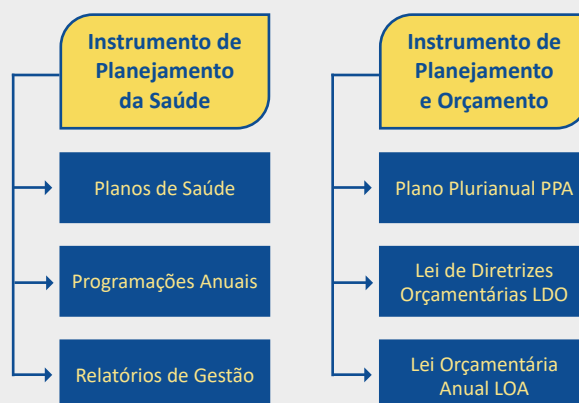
Instrumento de Planejamento da Saúde

Planos de Saúde

Programações Anuais

Relatórios de Gestão

Instrumento de Planejamento e Orçamento

Plano Plurianual PPA

Lei de Diretrizes Orçamentárias LDO

Lei Orçamentária Anual LOA